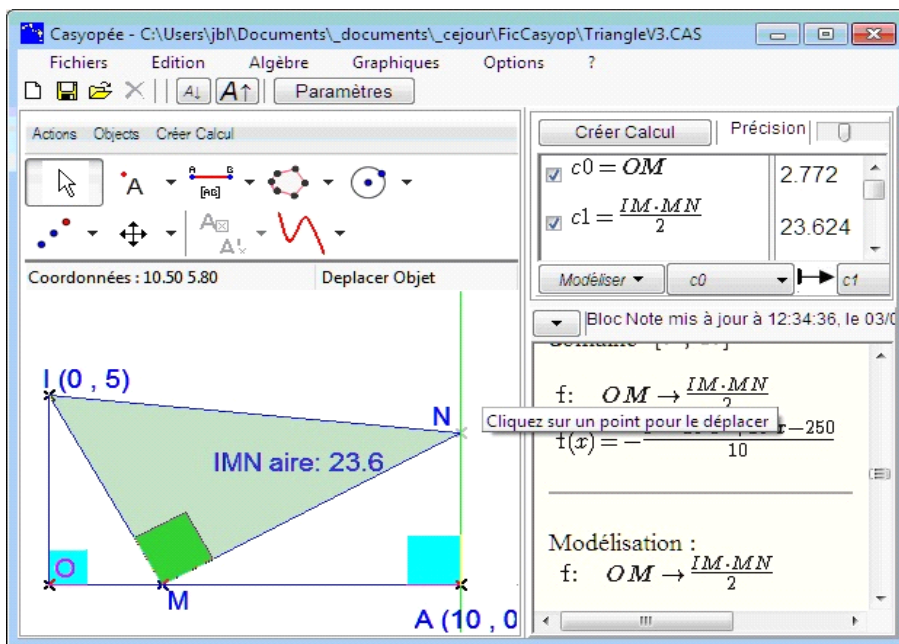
Casyopée - C:\Users\jbl\Documents\_documents\_cejour\FicCasyop\TriangleV3.CAS

Fichiers Edition Algèbre Graphiques Options ?

Paramètres

Actions Objects Créer Calcul

A

[AB]

Coordonnées : 10.50 5.80 Deplacer Objet

I (0 , 5)

N

IMN aire: 23.6

O

M

A (10 , 0

Créer Calcul Précision

$c0 = OM$ 2.772

$c1 = \frac{IM \cdot MN}{2}$ 23.624

Modéliser c0 c1

Bloc Note mis à jour à 12:34:36, le 03/0

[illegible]

f: $OM \rightarrow \frac{IM \cdot MN}{2}$

Cliquez sur un point pour le déplacer

$f(x) = -$ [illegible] $x - 250$ / 10

Modélisation :

f: $OM \rightarrow \frac{IM \cdot MN}{2}$